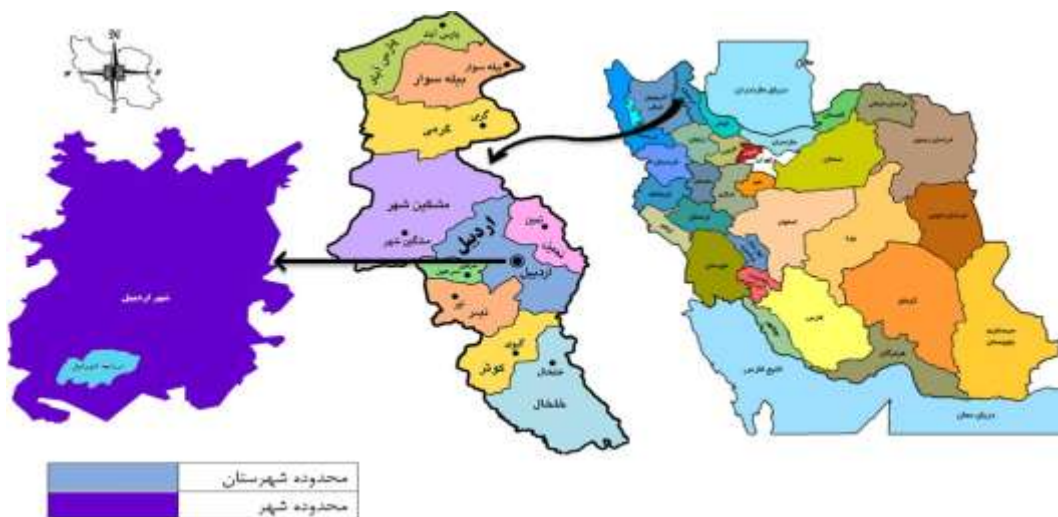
N
W E
S

شهر اردبیل

پارس آباد
بیله سوار
بیله سوار
گرمی
گرمی
مشگین شهر
مشگین شهر
اردبیل
نمین
اردبیل
نیر
نیر
کوثر
خلخال
خلخال

دریای خزر
خلیج فارس
دریای عمان

| | محدوده شهرستان |
|---|---|
| | محدوده شهر |